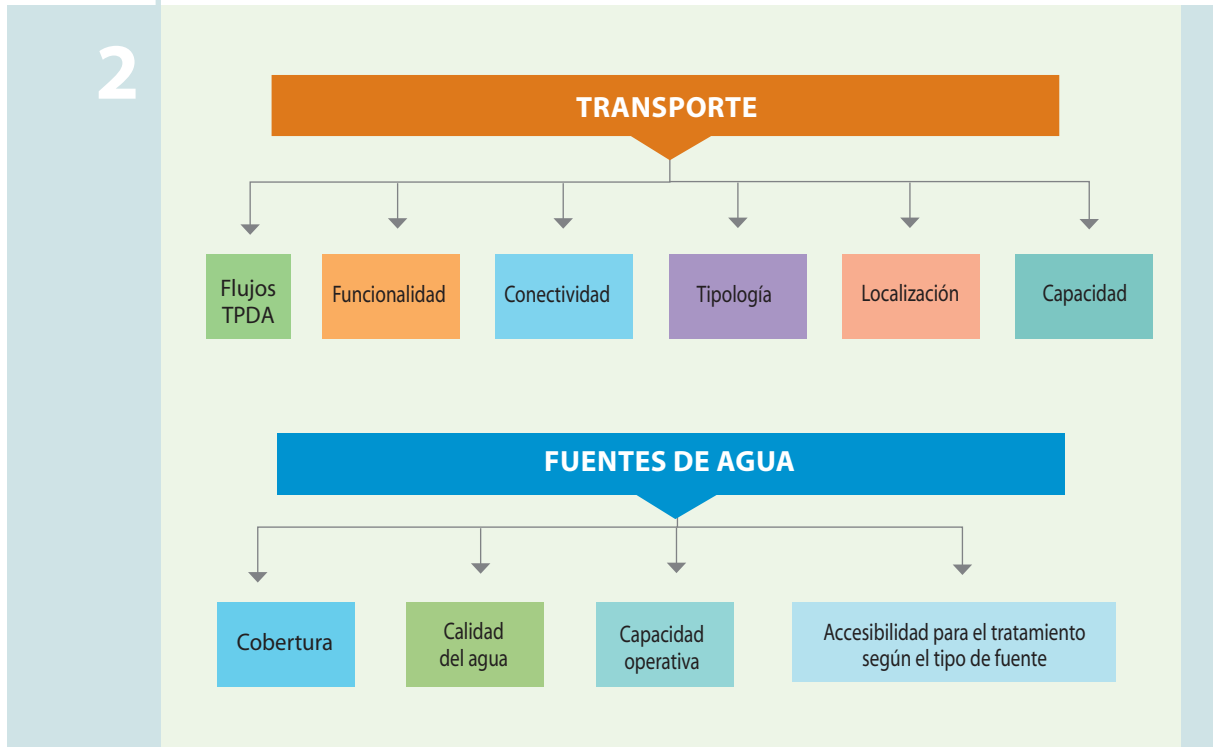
2

TRANSPORTE

Flujos TPDA

Funcionalidad

Conectividad

Tipología

Localización

Capacidad

FUENTES DE AGUA

Cobertura

Calidad del agua

Capacidad operativa

Accesibilidad para el tratamiento según el tipo de fuente